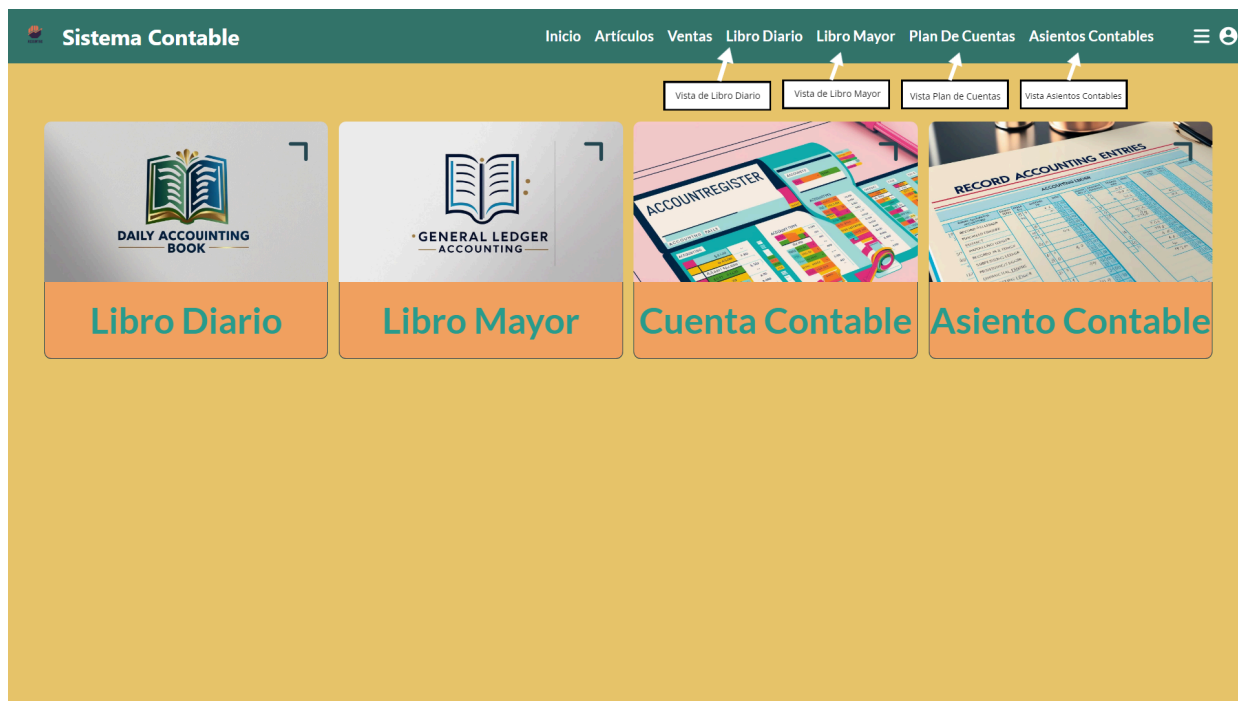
Sistema Contable

Inicio Artículos Ventas Libro Diario Libro Mayor Plan De Cuentas Asientos Contables

Vista de Libro Diario
Vista de Libro Mayor
Vista Plan de Cuentas
Vista Asientos Contables

DAILY ACCOUINTING BOOK

Libro Diario

GENERAL LEDGER ACCOUNTING

Libro Mayor

ACCOUNTREGISTER

Cuenta Contable

RECORD ACCOUNTING ENTRIES

Asiento Contable